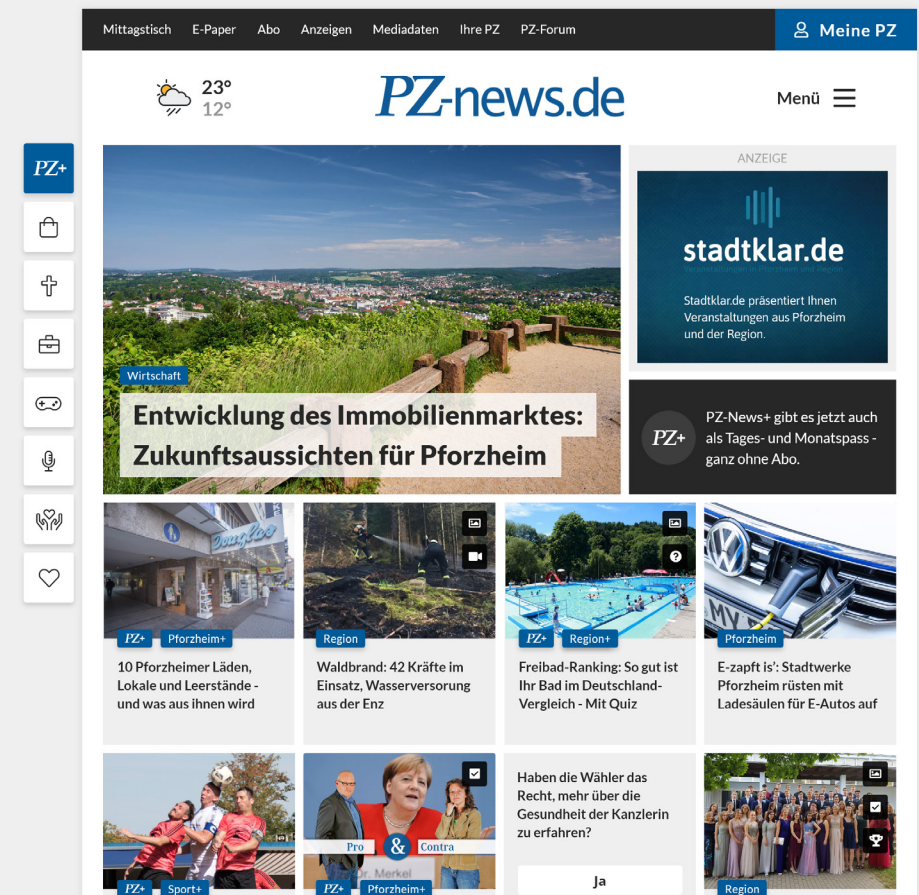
Mittagstisch E-Paper Abo Anzeigen Mediadaten Ihre PZ PZ-Forum

Meine PZ

23°
12°

PZ-news.de

Menü

PZ+

ANZEIGE

stadtklar.de

Veranstaltungen in Pforzheim und Region

Stadtklar.de präsentiert Ihnen Veranstaltungen aus Pforzheim und der Region.

Wirtschaft

Entwicklung des Immobilienmarktes: Zukunftsaussichten für Pforzheim

PZ+

PZ-News+ gibt es jetzt auch als Tages- und Monatspass - ganz ohne Abo.

PZ+ Pforzheim+

10 Pforzheimer Läden, Lokale und Leerstände - und was aus ihnen wird

Region

Waldbrand: 42 Kräfte im Einsatz, Wasserversorgung aus der Enz

PZ+ Region+

Freibad-Ranking: So gut ist Ihr Bad im Deutschland-Vergleich - Mit Quiz

Pforzheim

E-zapft is': Stadtwerke Pforzheim rüsten mit Ladesäulen für E-Autos auf

PZ+ Sport+

Pro & Contra

PZ+ Pforzheim+

Haben die Wähler das Recht, mehr über die Gesundheit der Kanzlerin zu erfahren?

Ja

Region